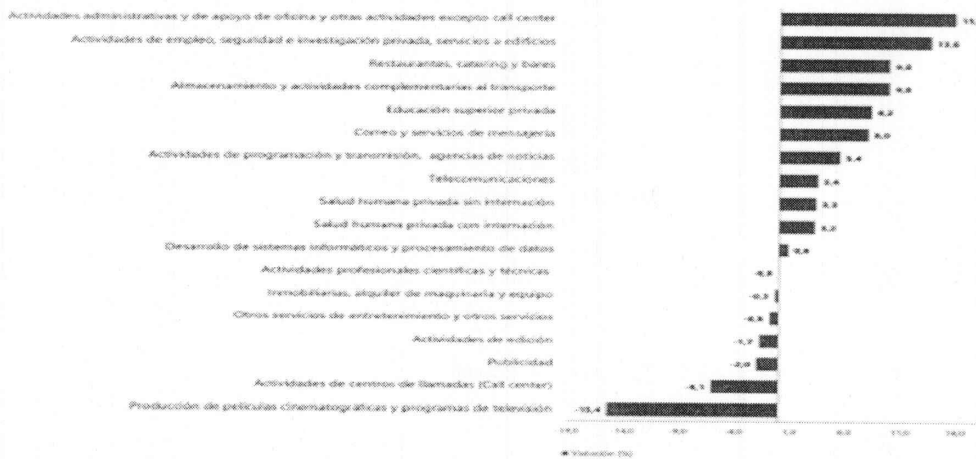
Actividades administrativas y de apoyo de oficina y otras actividades excepto call center
Actividades de empleo, seguridad e investigación privada, servicios a edificios
Restaurantes, catering y bares
Almacenamiento y actividades complementarias al transporte
Educación superior privada
Correo y servicios de mensajería
Actividades de programación y transmisión, agencias de noticias
Telecomunicaciones
Salud humana privada sin internación
Salud humana privada con internación
Desarrollo de sistemas informáticos y procesamiento de datos
Actividades profesionales científicas y técnicas
Inmobiliarias, alquiler de maquinaria y equipo
Otros servicios de entretenimiento y otros servicios
Actividades de edición
Publicidad
Actividades de centros de llamadas (Call center)
Producción de películas cinematográficas y programas de televisión

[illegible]
13,6
9,8
9,8
8,7
8,0
5,4
3,4
3,3
3,2
0,6
-0,1
-0,3
-0,8
-1,7
-2,0
-6,1
-15,4

-20,0 -14,0 -8,0 -4,0 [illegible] 4,0 8,0 12,0 16,0

■ Variación (%)